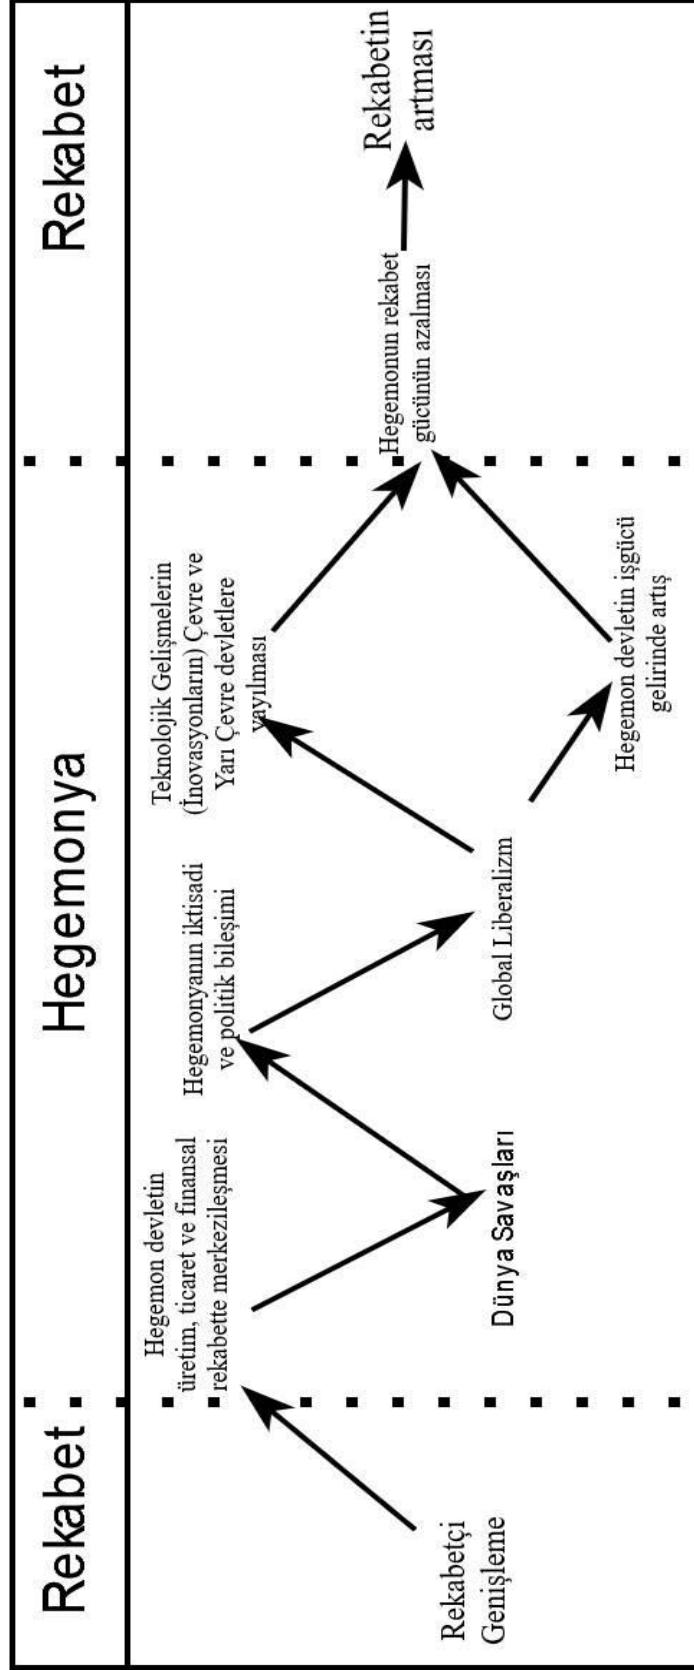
Rekabet

Hegemonya

Rekabet

Rekabetçi Genişleme

Hegemon devletin üretim, ticaret ve finansal rekabette merkezileşmesi

Dünya Savaşları

Hegemonyanın iktisadi ve politik bileşimi

Global Liberalizm

Teknolojik Gelişmelerin (İnovasyonların) Çevre ve Yarı Çevre devletlere yayılması

Hegemon devletin işgücü gelirinde artış

Hegemonun rekabet gücünün azalması

Rekabetin artması